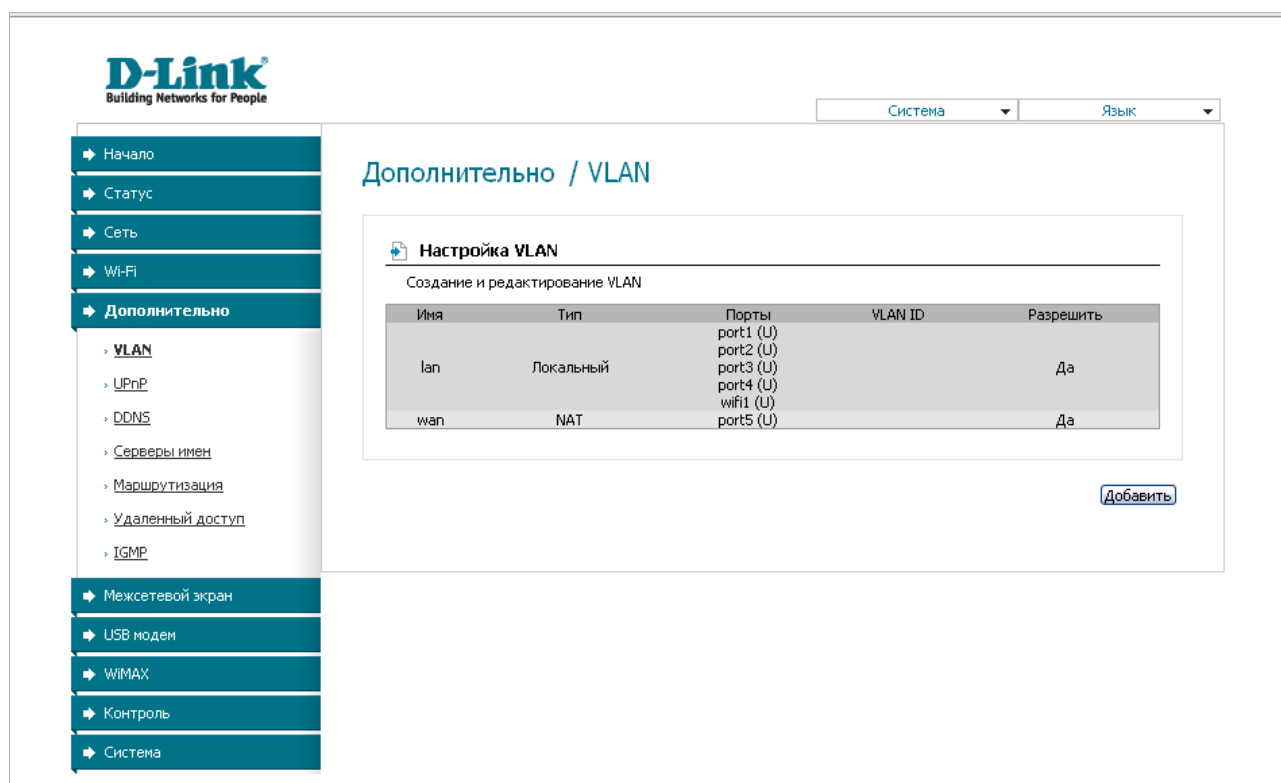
D-Link
Building Networks for People

Система
Язык

Начало
Статус
Сеть
Wi-Fi
Дополнительно
VLAN
UPnP
DDNS
Серверы имен
Маршрутизация
Удаленный доступ
IGMP
Межсетевой экран
USB модем
WiMAX
Контроль
Система

Дополнительно / VLAN

Настройка VLAN

Создание и редактирование VLAN

| Имя | Тип | Порты | VLAN ID | Разрешить |
|---|---|---|---|---|
| lan | Локальный | port1 (U) port2 (U) port3 (U) port4 (U) wifi1 (U) | | Да |
| wan | NAT | port5 (U) | | Да |

Добавить